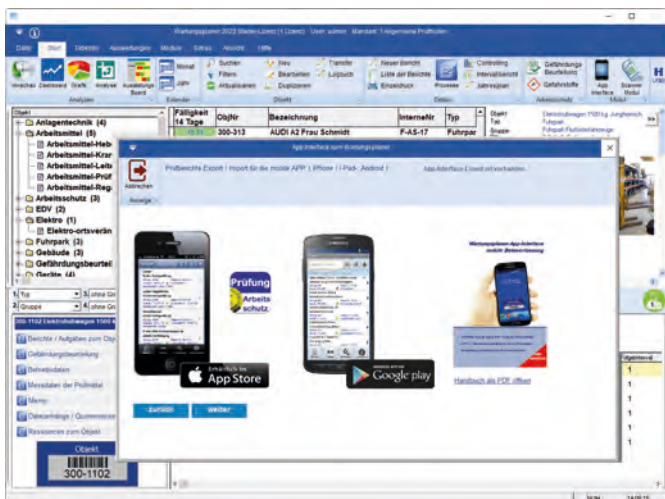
Wartungsplaner 2022 Mieter-Lizenz (1 Lizenz) User: admin Mandant: 1 Allgemeine Prüfhilfen

Datei Start Dateien Auswertungen Module Extras Ansicht Hilfe

Verlauf Dashboard Grafik Analyse Auswertungs Board Monat Jahr Suchen Filtern Aktualisieren Neu Bearbeiten Duplizieren Transfer Logbuch Neuer Bericht Liste der Berichte Einsatzbuch Prozesse Controlling Intervallansicht Jahresplan Gefährdungs Beurteilung Gefahrstoffe App Interface Scanner Modul

Analysen Kalender Objekt Daten Arbeitsschutz Modul

Objekt
Anlagentechnik (4)
Arbeitsmittel (5)
Arbeitsmittel-Heb
Arbeitsmittel-Kran
Arbeitsmittel-Leit
Arbeitsmittel-Prüf
Arbeitsmittel-Rega
Arbeitsschutz (3)
EDV (2)
Elektro (1)
Elektro-ortsverän
Fuhrpark (3)
Gebäude (3)
Gefährdungsbeurteil
Geräte (4)

| Fälligkeit 14 Tage | ObjNr | Bezeichnung | InterneNr | Typ |
|---|---|---|---|---|
| | 300-313 | AUDI A2 Frau Schmidt | F-AS-17 | Fuhrpar |

Objekt
Tab
Gruppe

Elektrohubwagen 1500 kg Jungheinrich
Fuhrpark
Fuhrpark Flurförderfahrzeuge

Typ
Gruppe

300-1102 Elektrohubwagen 1500 k

Berichte / Aufgaben zum Obj
Gefährdungsbeurteilung
Betriebsdaten
Messdaten der Prüfmittel
Memo
Dateianhänge / Querverweise
Ressourcen zum Objekt

Objekt
300-1102

App Interface zum Wartungsplaner

Abbrechen

Prüfberichte Export / Import für die mobile APP | iPhone | i-Pad | Android |

App-Interface-Lizenz ist vorhanden

Anzeige

Prüfung Arbeitsschutz

Erhältlich im App Store

JETZT BEI Google play

Wartungsplaner App-Interface mobile Datenerfassung

Handbuch als PDF öffnen

Zurück Weiter

Objektverw
1
1
1
1
1
1

NUM 14:08:15